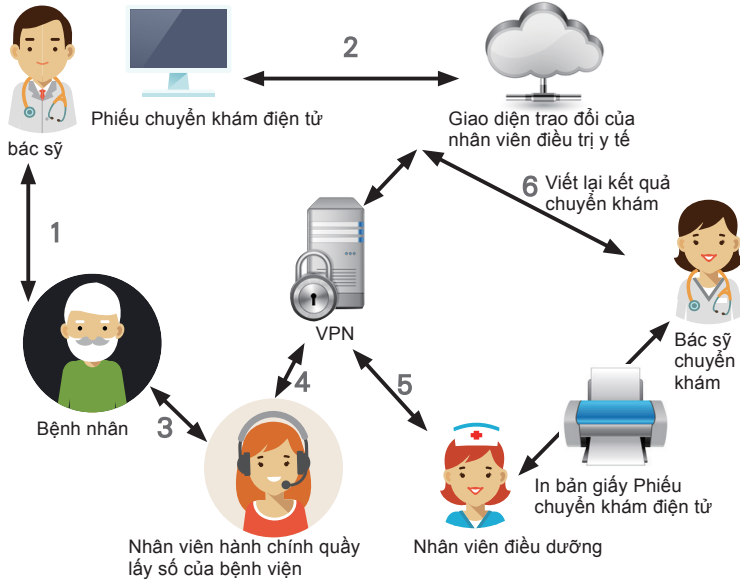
bác sỹ

Phiếu chuyển khám điện tử

2

Giao diện trao đổi của nhân viên điều trị y tế

6 Viết lại kết quả chuyển khám

1

VPN

Bác sỹ chuyển khám

4

5

Bệnh nhân

3

In bản giấy Phiếu chuyển khám điện tử

Nhân viên hành chính quầy lấy số của bệnh viện

Nhân viên điều dưỡng